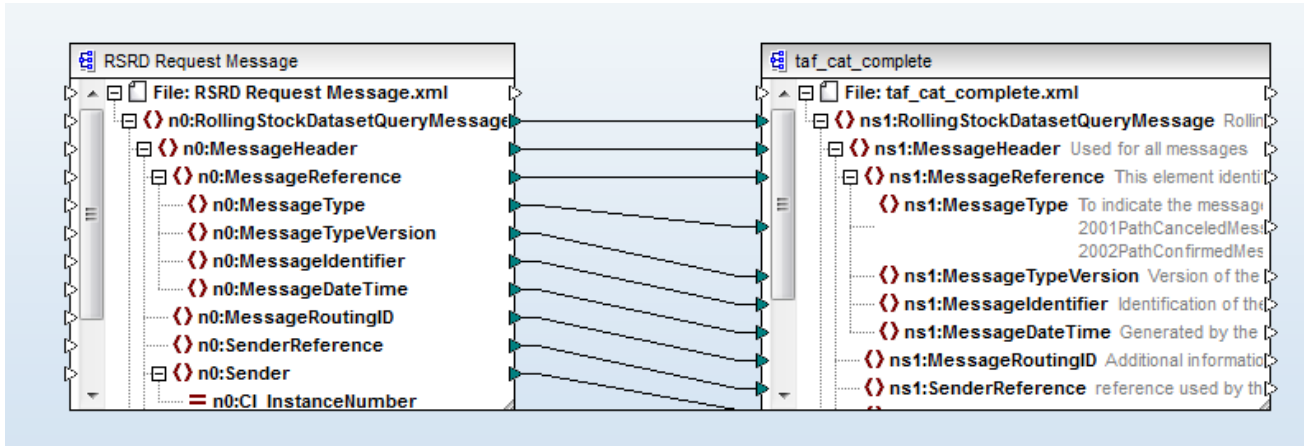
RSRD Request Message

File: RSRD Request Message.xml
n0:RollingStockDatasetQueryMessage
n0:MessageHeader
n0:MessageReference
n0:MessageType
n0:MessageTypeVersion
n0:MessageIdentifier
n0:MessageDateTime
n0:MessageRoutingID
n0:SenderReference
n0:Sender
n0:CI_InstanceNumber

taf_cat_complete

File: taf_cat_complete.xml
ns1:RollingStockDatasetQueryMessage Rollin
ns1:MessageHeader Used for all messages
ns1:MessageReference This element identi
ns1:MessageType To indicate the messag
2001PathCanceledMes
2002PathConfirmedMes
ns1:MessageTypeVersion Version of the
ns1:MessageIdentifier Identification of the
ns1:MessageDateTime Generated by the
ns1:MessageRoutingID Additional informatio
ns1:SenderReference reference used by th